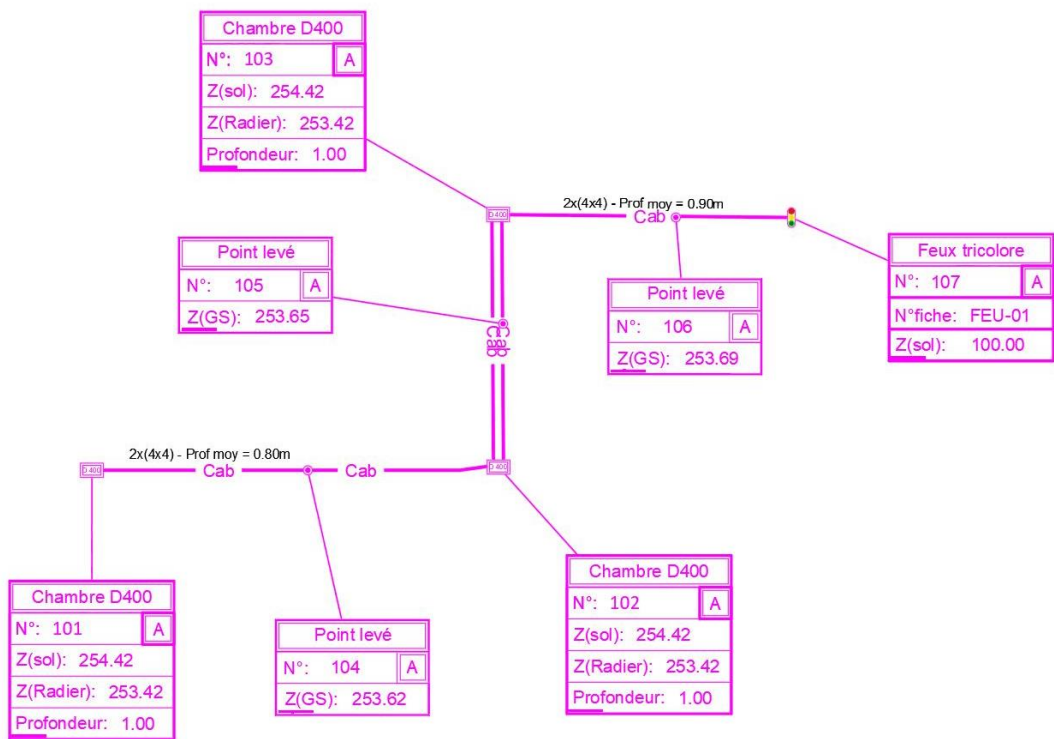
Chambre D400
N°: 103 A
Z(sol): 254.42
Z(Radier): 253.42
Profondeur: 1.00

D400

2x(4x4) - Prof moy = 0.90m
Cab

Point levé
N°: 105 A
Z(GS): 253.65

Cab

Point levé
N°: 106 A
Z(GS): 253.69

Feux tricolore
N°: 107 A
N°fiche: FEU-01
Z(sol): 100.00

2x(4x4) - Prof moy = 0.80m
D400
Cab
Cab
D400

Chambre D400
N°: 101 A
Z(sol): 254.42
Z(Radier): 253.42
Profondeur: 1.00

Point levé
N°: 104 A
Z(GS): 253.62

Chambre D400
N°: 102 A
Z(sol): 254.42
Z(Radier): 253.42
Profondeur: 1.00